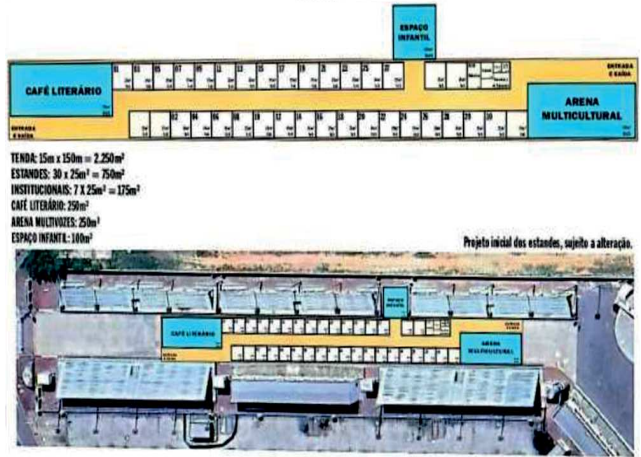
ESPAÇO INFANTIL

CAFÉ LITERÁRIO

ENTRADA E SAÍDA

ENTRADA E SAÍDA

ARENA MULTICULTURAL

TENDA: 15m x 150m = 2.250m²
ESTANDES: 30 x 25m² = 750m²
INSTITUCIONAIS: 7 X 25m² = 175m²
CAFÉ LITERÁRIO: 250m²
ARENA MULTIVOZES: 250m²
ESPAÇO INFANTIL: 100m²

Projeto inicial dos estandes, sujeito a alteração.

ESPAÇO INFANTIL

CAFÉ LITERÁRIO

ARENA MULTICULTURAL